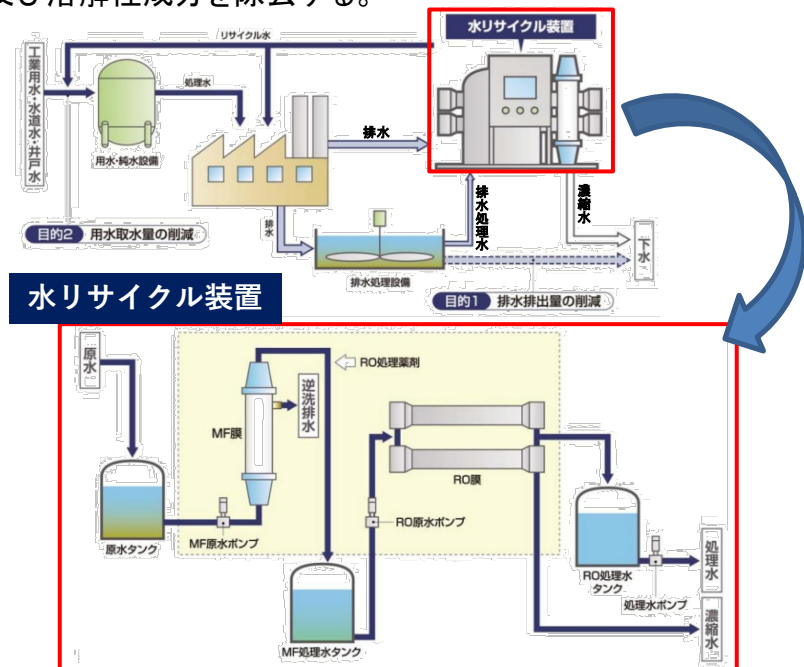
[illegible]び溶解性成分を除去する。

水リサイクル装置

リサイクル水

工業用水・水道水・井戸水

処理水

用水・純水設備

排水

排水処理水

濃縮水

排水

目的2 用水取水量の削減

下水

排水処理設備

目的1 排水排出量の削減

水リサイクル装置

原水

RO処理薬剤

逆洗排水

MF膜

RO膜

RO原水ポンプ

原水タンク

MF原水ポンプ

RO処理水タンク

処理水

処理水ポンプ

濃縮水

MF処理水タンク